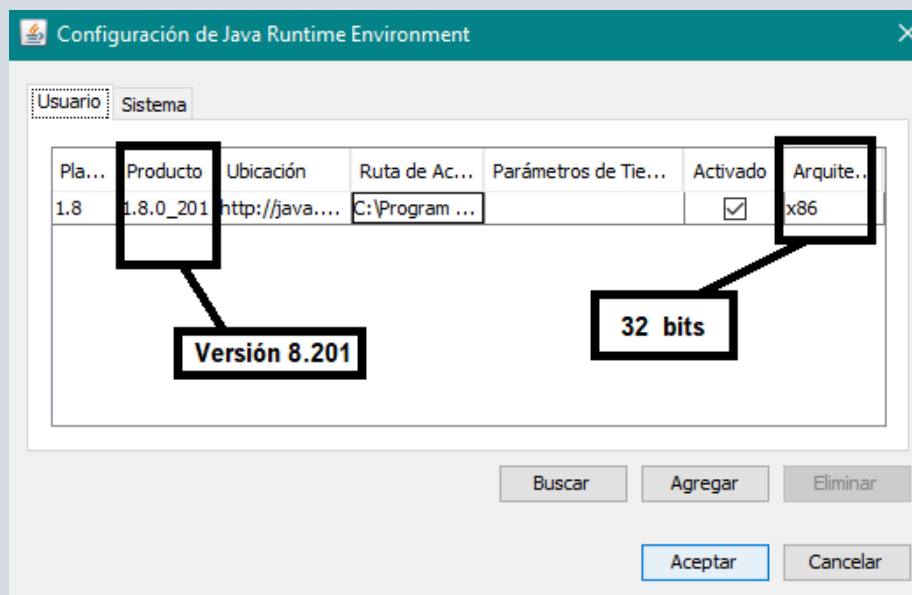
Configuración de Java Runtime Environment

Usuario Sistema

| Pla... | Producto | Ubicación | Ruta de Ac... | Parámetros de Tie... | Activado | Arquite... |
|---|---|---|---|---|---|---|
| 1.8 | 1.8.0_201 | http://java.... | C:\Program ... | | ☑ | x86 |

Versión 8.201

32 bits

Buscar Agregar Eliminar

Aceptar Cancelar